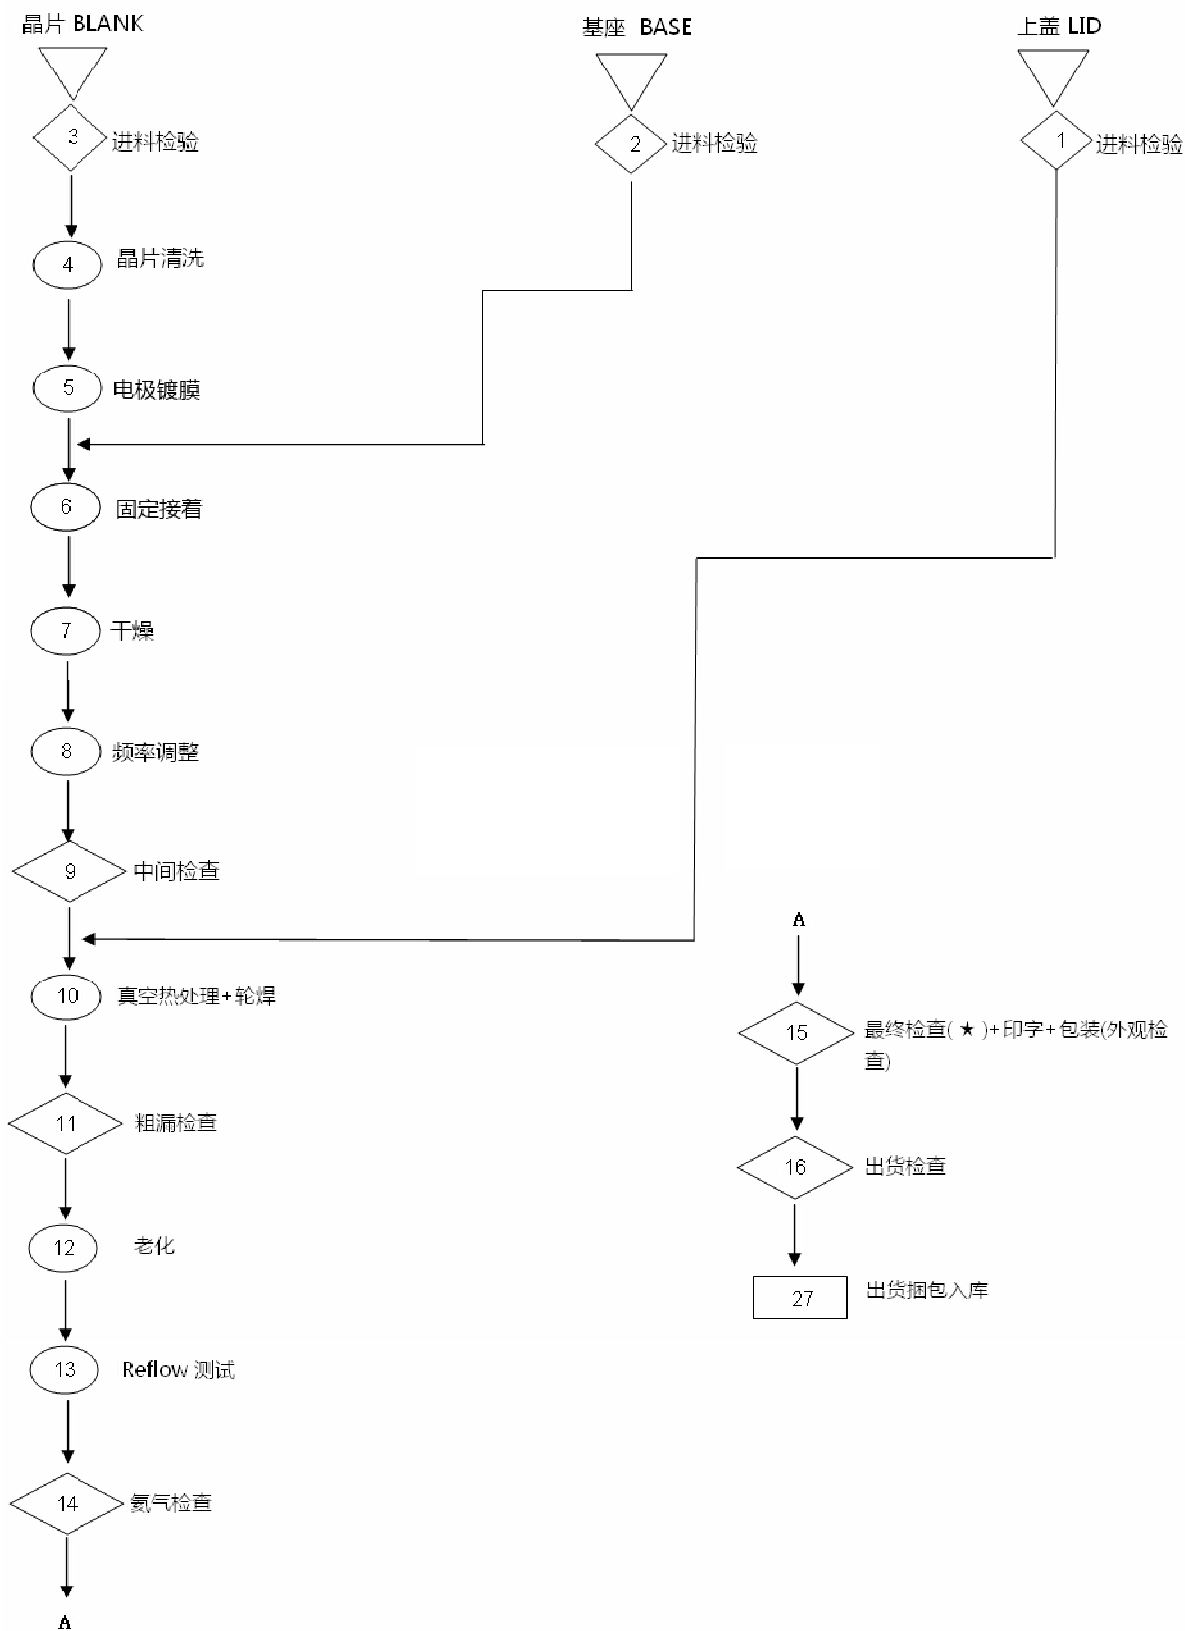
晶片 BLANK

基座 BASE

上盖 LID

3 进料检验

2 进料检验

1 进料检验

4 晶片清洗

5 电极镀膜

6 固定接着

7 干燥

8 频率调整

9 中间检查

10 真空热处理+轮焊

11 粗漏检查

12 老化

13 Reflow 测试

14 氦气检查

A

A

15 最终检查(★)+印字+包装(外观检查)

16 出货检查

27 出货捆包入库